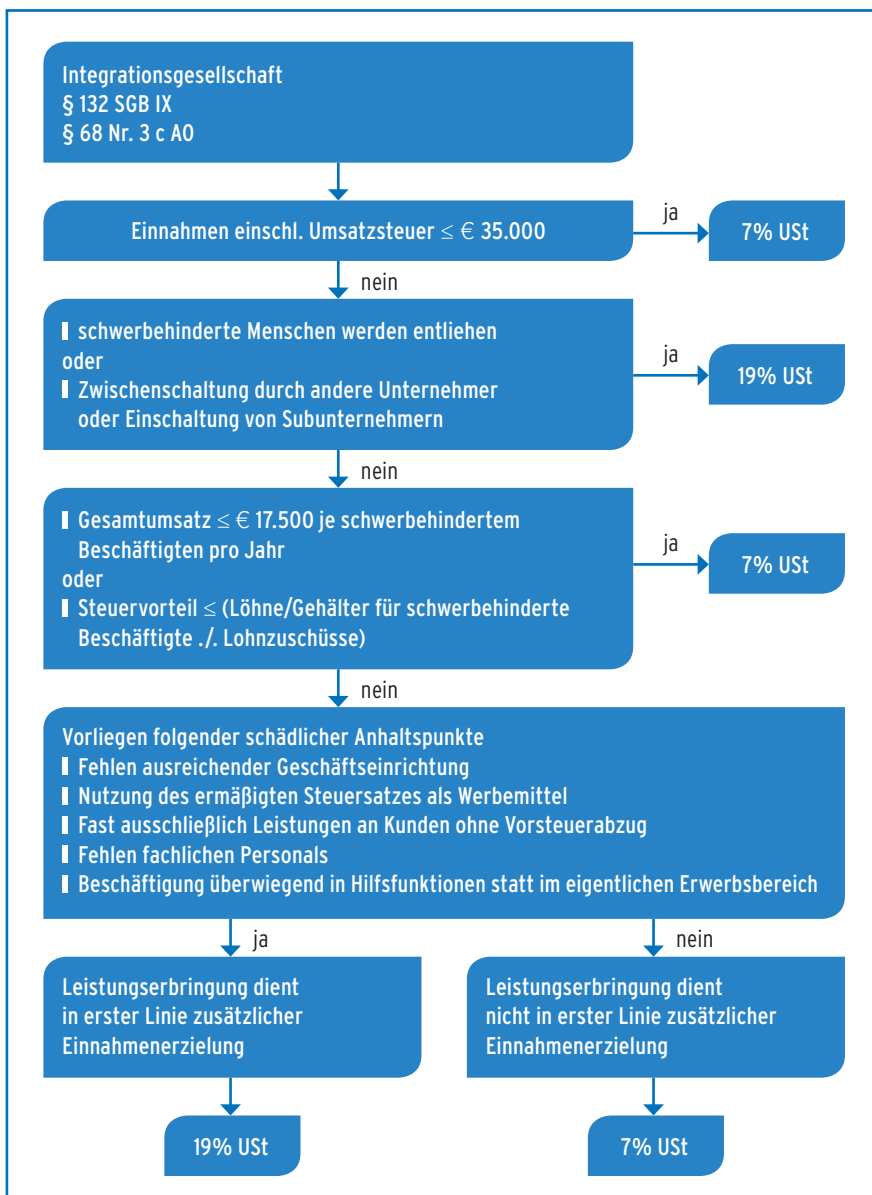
Integrationsgesellschaft
§ 132 SGB IX
§ 68 Nr. 3 c AO

Einnahmen einschl. Umsatzsteuer $\leq$ € 35.000

ja

7% USt

nein

schwerbehinderte Menschen werden entliehen
oder
Zwischenschaltung durch andere Unternehmer oder Einschaltung von Subunternehmern

ja

19% USt

nein

Gesamtumsatz $\leq$ € 17.500 je schwerbehindertem Beschäftigten pro Jahr
oder
Steuervorteil $\leq$ (Löhne/Gehälter für schwerbehinderte Beschäftigte ./. Lohnzuschüsse)

ja

7% USt

nein

Vorliegen folgender schädlicher Anhaltspunkte
Fehlen ausreichender Geschäftseinrichtung
Nutzung des ermäßigten Steuersatzes als Werbemittel
Fast ausschließlich Leistungen an Kunden ohne Vorsteuerabzug
Fehlen fachlichen Personals
Beschäftigung überwiegend in Hilfsfunktionen statt im eigentlichen Erwerbsbereich

ja

Leistungserbringung dient in erster Linie zusätzlicher Einnahmenerzielung

19% USt

nein

Leistungserbringung dient nicht in erster Linie zusätzlicher Einnahmenerzielung

7% USt